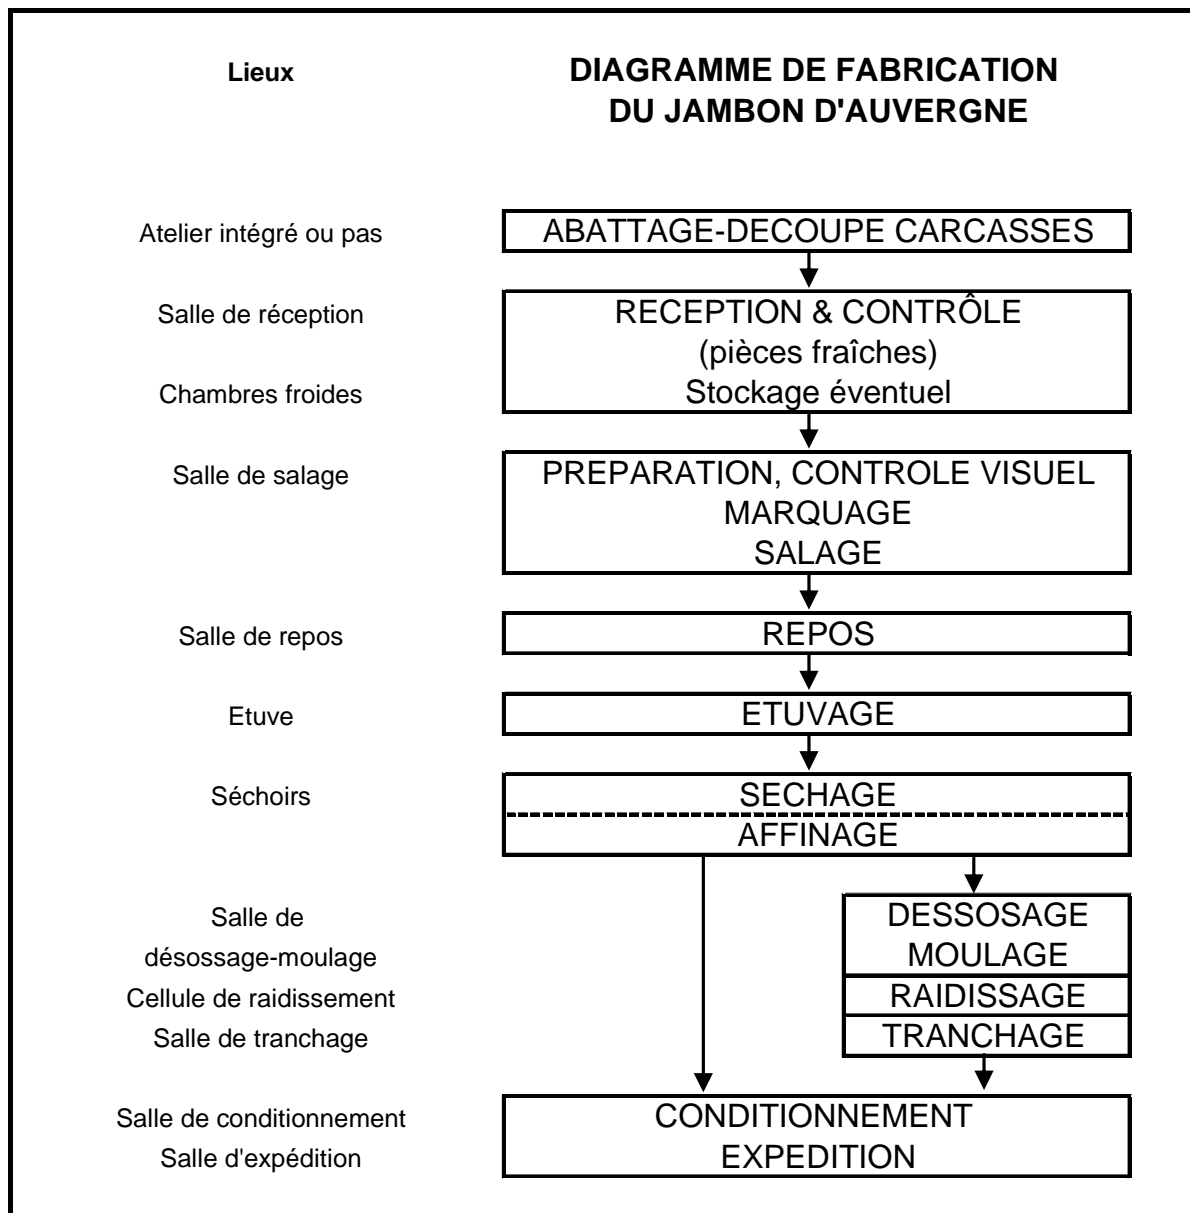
Lieux

DIAGRAMME DE FABRICATION DU JAMBON D'AUVERGNE

Atelier intégré ou pas

ABATTAGE-DECOUPE CARCASSES

Salle de réception

Chambres froides

RECEPTION & CONTRÔLE
(pièces fraîches)
Stockage éventuel

Salle de salage

PREPARATION, CONTROLE VISUEL
MARQUAGE
SALAGE

Salle de repos

REPOS

Etuve

ETUVAGE

Séchoirs

SECHAGE
AFFINAGE

Salle de désossage-moulage
Cellule de raidissement
Salle de tranchage

DESSOSAGE
MOULAGE
RAIDISSAGE
TRANCHAGE

Salle de conditionnement
Salle d'expédition

CONDITIONNEMENT
EXPEDITION